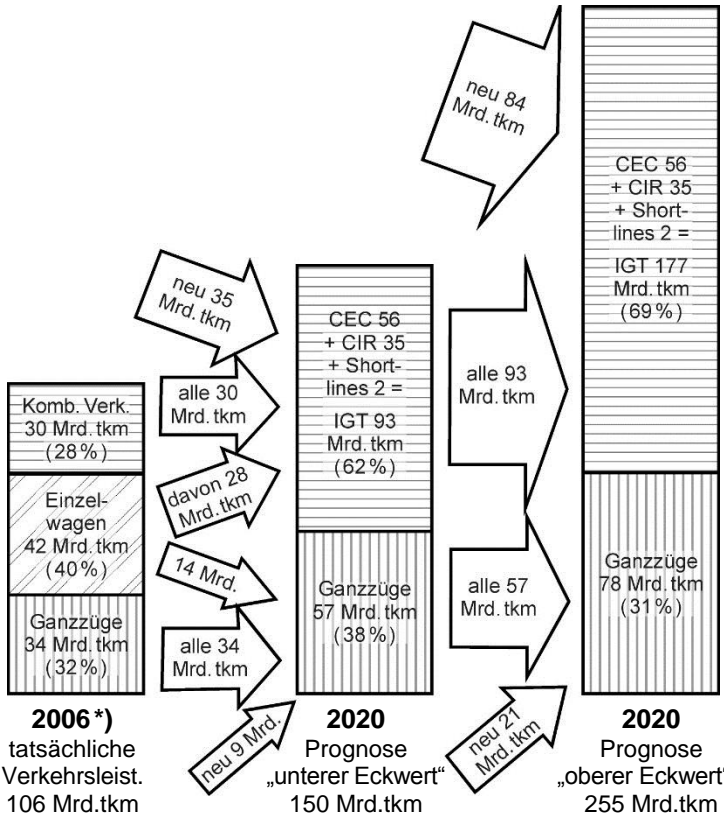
neu 84
Mrd. tkm

CEC 56
+ CIR 35
+ Short-
lines 2 =
IGT 177
Mrd. tkm
(69 %)

neu 35
Mrd. tkm

CEC 56
+ CIR 35
+ Short-
lines 2 =
IGT 93
Mrd. tkm
(62 %)

alle 93
Mrd. tkm

alle 30
Mrd. tkm

Komb. Verk.
30 Mrd. tkm
(28 %)

Einzel-
wagen
42 Mrd. tkm
(40 %)

davon 28
Mrd. tkm

14 Mrd.

Ganzzüge
34 Mrd. tkm
(32 %)

alle 34
Mrd. tkm

Ganzzüge
57 Mrd. tkm
(38 %)

alle 57
Mrd. tkm

Ganzzüge
78 Mrd. tkm
(31 %)

neu 9 Mrd.

neu 21
Mrd. tkm

2006 *)
tatsächliche
Verkehrsleist.
106 Mrd.tkm

2020
Prognose
„unterer Eckwert“
150 Mrd.tkm

2020
Prognose
„oberer Eckwert“
255 Mrd.tkm